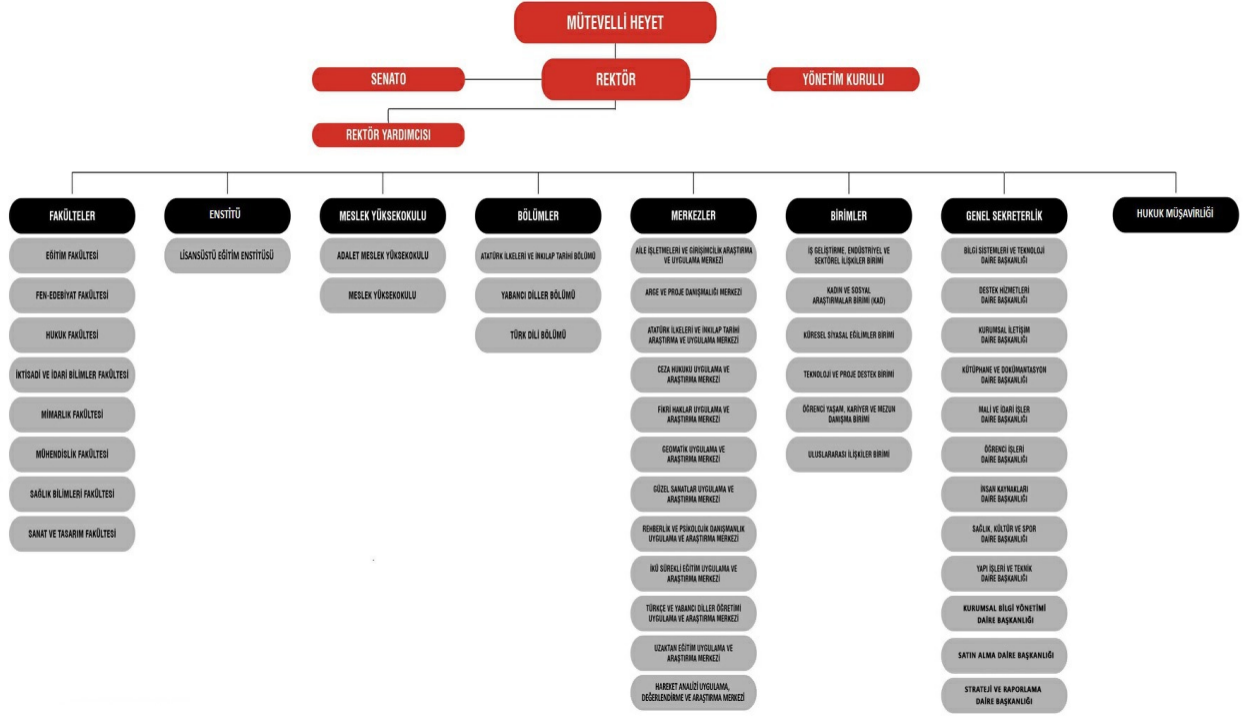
MÜTEVELLİ HEYET

SENATO

REKTÖR

YÖNETİM KURULU

REKTÖR YARDIMCISI

FAKÜLTELER

EĞİTİM FAKÜLTESİ

FEN-EDEBİYAT FAKÜLTESİ

HUKUK FAKÜLTESİ

İKTİSADİ VE İDARİ BİLİMLER FAKÜLTESİ

MİMARLIK FAKÜLTESİ

MÜHENDİSLİK FAKÜLTESİ

SAĞLIK BİLİMLERİ FAKÜLTESİ

SANAT VE TASARIM FAKÜLTESİ

ENSTİTÜ

LİSANSÜSTÜ EĞİTİM ENSTİTÜSÜ

MESLEK YÜKSEKOKULU

ADALET MESLEK YÜKSEKOKULU

MESLEK YÜKSEKOKULU

BÖLÜMLER

ATATÜRK İLKELERİ VE İNKILAP TARİHİ BÖLÜMÜ

YABANCI DİLLER BÖLÜMÜ

TÜRK DİLİ BÖLÜMÜ

MERKEZLER

AİLE İŞLETMELERİ VE GİRİŞİMCİLİK ARAŞTIRMA VE UYGULAMA MERKEZİ

ARGE VE PROJE DANIŞMALIĞI MERKEZİ

ATATÜRK İLKELERİ VE İNKILAP TARİHİ ARAŞTIRMA VE UYGULAMA MERKEZİ

CEZA HUKUKU UYGULAMA VE ARAŞTIRMA MERKEZİ

FİKRİ HAKLAR UYGULAMA VE ARAŞTIRMA MERKEZİ

GEOMATİK UYGULAMA VE ARAŞTIRMA MERKEZİ

GÜZEL SANATLAR UYGULAMA VE ARAŞTIRMA MERKEZİ

REHBERLİK VE PSİKOLOJİK DANIŞMANLIK UYGULAMA VE ARAŞTIRMA MERKEZİ

İKÜ SÜREKLİ EĞİTİM UYGULAMA VE ARAŞTIRMA MERKEZİ

TÜRKÇE VE YABANCI DİLLER ÖĞRETİMİ UYGULAMA VE ARAŞTIRMA MERKEZİ

UZAKTAN EĞİTİM UYGULAMA VE ARAŞTIRMA MERKEZİ

HAREKET ANALİZİ UYGULAMA, DEĞERLENDİRME VE ARAŞTIRMA MERKEZİ

BİRİMLER

İŞ GELİŞTİRME, ENDÜSTRİYEL VE SEKTÖREL İLİŞKİLER BİRİMİ

KADIN VE SOSYAL ARAŞTIRMALAR BİRİMİ (KAD)

KÜRESEL SİYASAL EĞİLİMLER BİRİMİ

TEKNOLOJİ VE PROJE DESTEK BİRİMİ

ÖĞRENCİ YAŞAM, KARİYER VE MEZUN DANIŞMA BİRİMİ

ULUSLARARASI İLİŞKİLER BİRİMİ

GENEL SEKRETERLİK

BİLGİ SİSTEMLERİ VE TEKNOLOJİ DAİRE BAŞKANLIĞI

DESTEK HİZMETLERİ DAİRE BAŞKANLIĞI

KURUMSAL İLETİŞİM DAİRE BAŞKANLIĞI

KÜTÜPHANE VE DOKÜMANTASYON DAİRE BAŞKANLIĞI

MALİ VE İDARİ İŞLER DAİRE BAŞKANLIĞI

ÖĞRENCİ İŞLERİ DAİRE BAŞKANLIĞI

İNSAN KAYNAKLARI DAİRE BAŞKANLIĞI

SAĞLIK, KÜLTÜR VE SPOR DAİRE BAŞKANLIĞI

YAPI İŞLERİ VE TEKNİK DAİRE BAŞKANLIĞI

KURUMSAL BİLGİ YÖNETİMİ DAİRE BAŞKANLIĞI

SATIN ALMA DAİRE BAŞKANLIĞI

STRATEJİ VE RAPORLAMA DAİRE BAŞKANLIĞI

HUKUK MÜŞAVİRLİĞİ